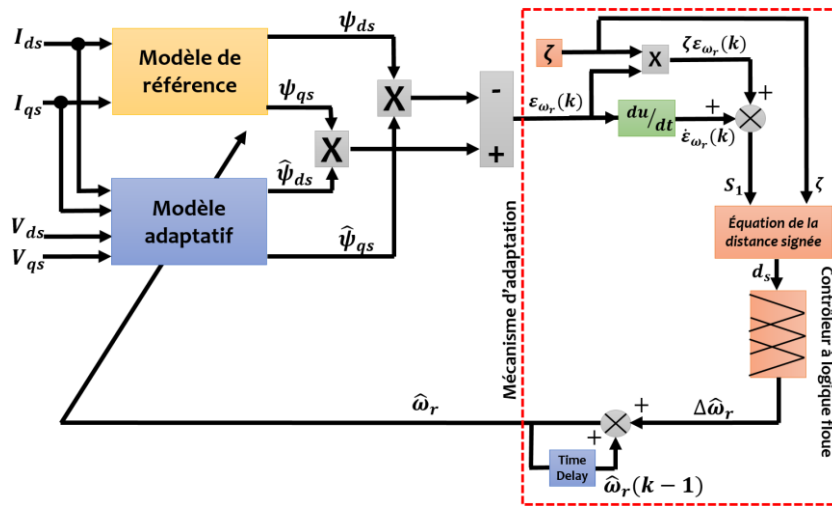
$I_{ds}$

$I_{qs}$

$V_{ds}$

$V_{qs}$

Modèle de référence

Modèle adaptatif

$\psi_{ds}$

$\psi_{qs}$

$\hat{\psi}_{ds}$

$\hat{\psi}_{qs}$

X

X

-

+

$\varepsilon_{\omega_r}(k)$

$\zeta$

X

$\zeta\varepsilon_{\omega_r}(k)$

$du/_{dt}$

+

+

$\dot{\varepsilon}_{\omega_r}(k)$

$S_1$

$\zeta$

Équation de la distance signée

$d_s$

Mécanisme d'adaptation

Contrôleur à logique floue

$\hat{\omega}_r$

+

$\Delta\hat{\omega}_r$

+

Time Delay

$\hat{\omega}_r(k-1)$